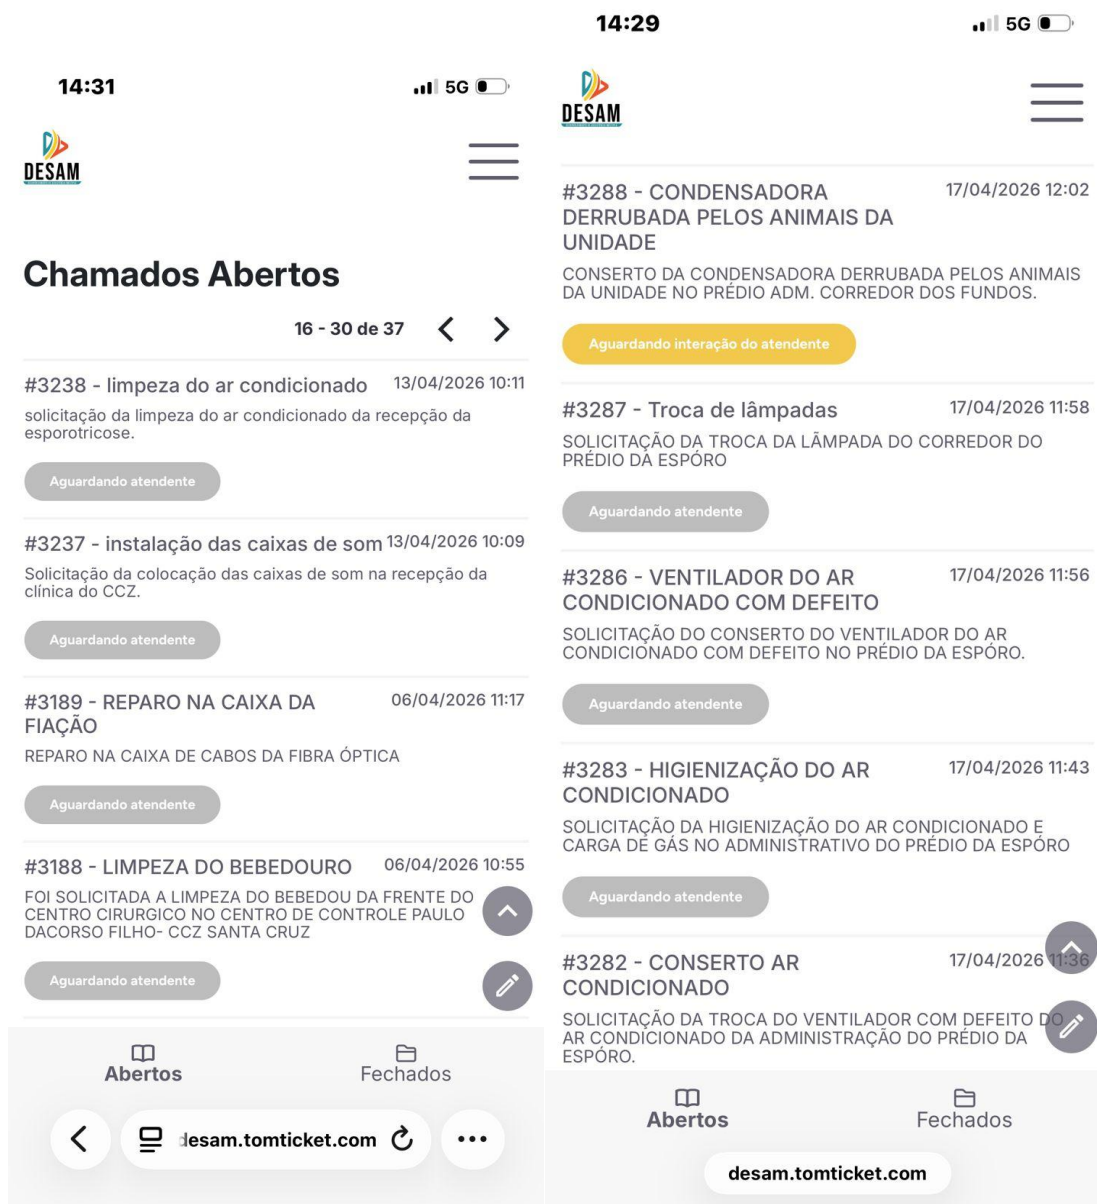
14:31

5G

DESAM

Chamados Abertos

16 - 30 de 37

#3238 - limpeza do ar condicionado 13/04/2026 10:11

solicitação da limpeza do ar condicionado da recepção da esporotricose.

Aguardando atendente

#3237 - instalação das caixas de som 13/04/2026 10:09

Solicitação da colocação das caixas de som na recepção da clínica do CCZ.

Aguardando atendente

#3189 - REPARO NA CAIXA DA FIAÇÃO 06/04/2026 11:17

REPARO NA CAIXA DE CABOS DA FIBRA ÓPTICA

Aguardando atendente

#3188 - LIMPEZA DO BEBEDOURO 06/04/2026 10:55

FOI SOLICITADA A LIMPEZA DO BEBEDOU DA FRENTE DO CENTRO CIRURGICO NO CENTRO DE CONTROLE PAULO DACORSO FILHO- CCZ SANTA CRUZ

Aguardando atendente

Abertos

Fechados

desam.tomticket.com

14:29

5G

DESAM

#3288 - CONDENSADORA DERRUBADA PELOS ANIMAIS DA UNIDADE 17/04/2026 12:02

CONSERTO DA CONDENSADORA DERRUBADA PELOS ANIMAIS DA UNIDADE NO PRÉDIO ADM. CORREDOR DOS FUNDOS.

Aguardando interação do atendente

#3287 - Troca de lâmpadas 17/04/2026 11:58

SOLICITAÇÃO DA TROCA DA LÃMPADA DO CORREDOR DO PRÉDIO DA ESPÓRO

Aguardando atendente

#3286 - VENTILADOR DO AR CONDICIONADO COM DEFEITO 17/04/2026 11:56

SOLICITAÇÃO DO CONSERTO DO VENTILADOR DO AR CONDICIONADO COM DEFEITO NO PRÉDIO DA ESPÓRO.

Aguardando atendente

#3283 - HIGIENIZAÇÃO DO AR CONDICIONADO 17/04/2026 11:43

SOLICITAÇÃO DA HIGIENIZAÇÃO DO AR CONDICIONADO E CARGA DE GÁS NO ADMINISTRATIVO DO PRÉDIO DA ESPÓRO

Aguardando atendente

#3282 - CONSERTO AR CONDICIONADO 17/04/2026 11:36

SOLICITAÇÃO DA TROCA DO VENTILADOR COM DEFEITO DO AR CONDICIONADO DA ADMINISTRAÇÃO DO PRÉDIO DA ESPÓRO.

Abertos

Fechados

desam.tomticket.com